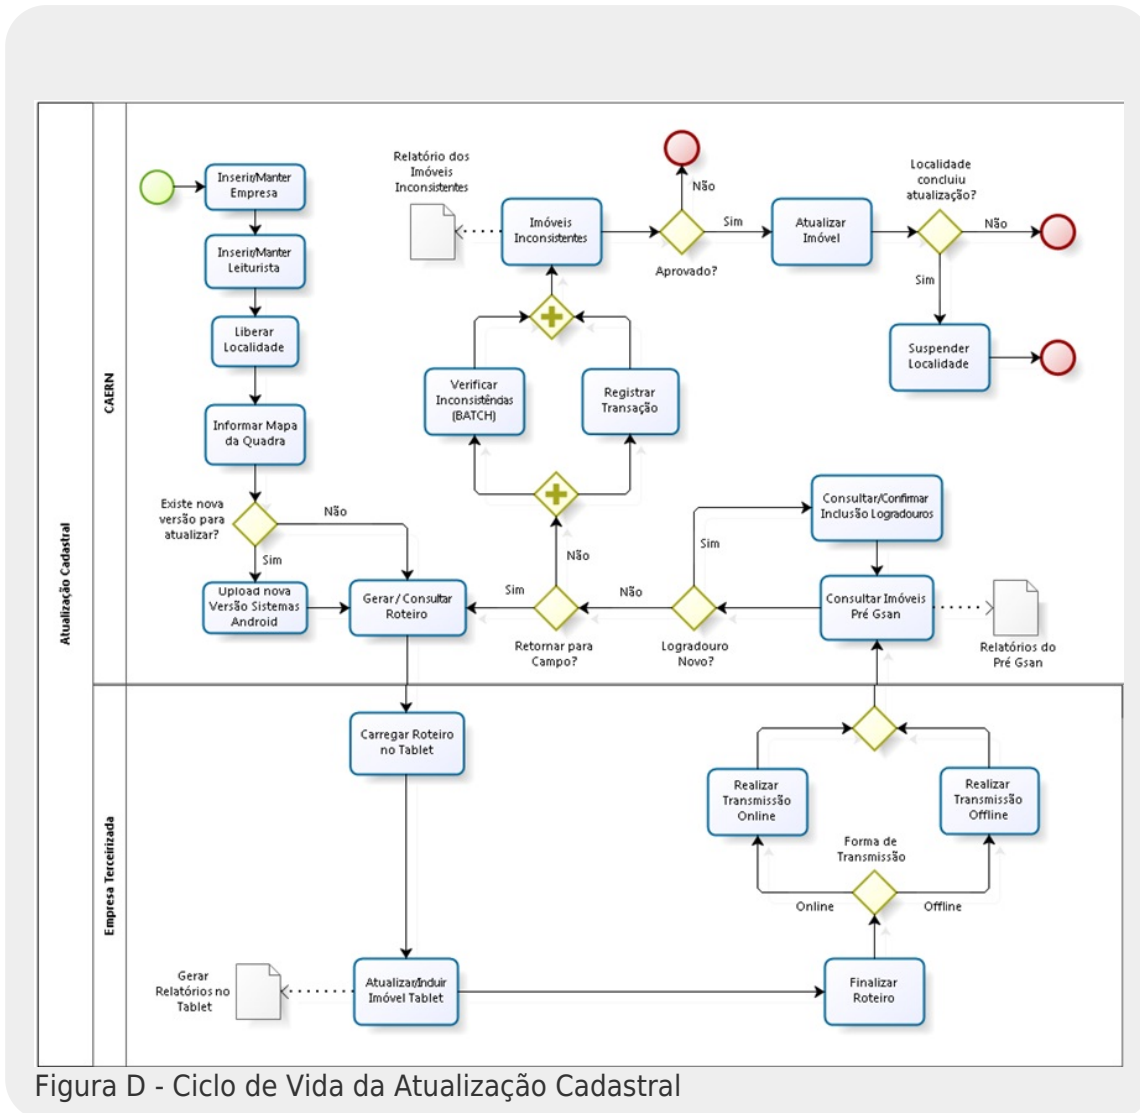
Atualização Cadastral

CAERN

Inserir/Manter Empresa

Inserir/Manter Leiturista

Liberar Localidade

Informar Mapa da Quadra

Existe nova versão para atualizar?

Não

Sim

Upload nova Versão Sistemas Android

Gerar / Consultar Roteiro

Relatório dos Imóveis Inconsistentes

Imóveis Inconsistentes

Não

Sim

Aprovado?

Atualizar Imóvel

Localidade concluiu atualização?

Não

Sim

Suspender Localidade

Verificar Inconsistências (BATCH)

Registrar Transação

Não

Sim

Retornar para Campo?

Não

Sim

Logradouro Novo?

Consultar/Confirmar Inclusão Logradouros

Consultar Imóveis Pré Gsan

Relatórios do Pré Gsan

Empresa Terceirizada

Carregar Roteiro no Tablet

Realizar Transmissão Online

Realizar Transmissão Offline

Forma de Transmissão

Online

Offline

Gerar Relatórios no Tablet

Atualizar/Incluir Imóvel Tablet

Finalizar Roteiro

Figura D - Ciclo de Vida da Atualização Cadastral